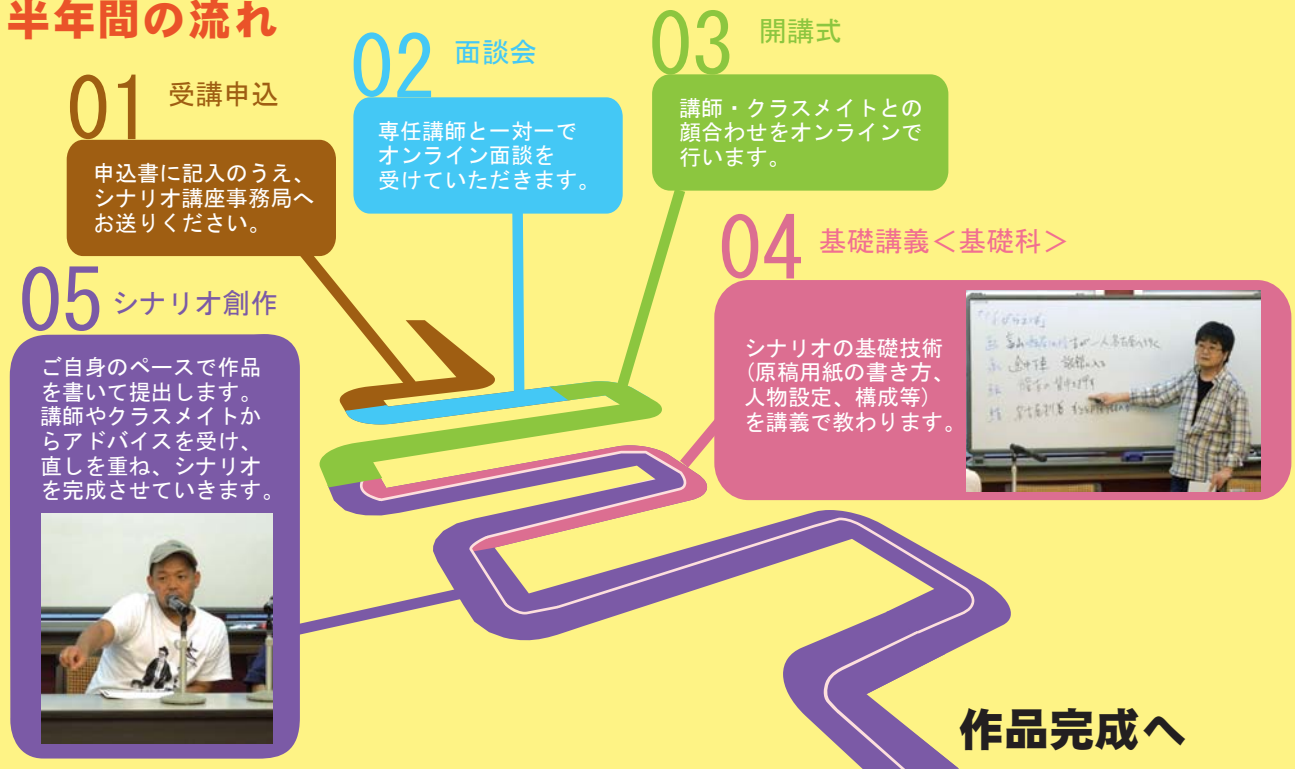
半年間の流れ

01 受講申込

申込書に記入のうえ、シナリオ講座事務局へお送りください。

02 面談会

専任講師と一対一でオンライン面談を受けていただきます。

03 開講式

講師・クラスメイトとの顔合わせをオンラインで行います。

04 基礎講義＜基礎科＞

シナリオの基礎技術（原稿用紙の書き方、人物設定、構成等）を講義で教わります。

05 シナリオ創作

ご自身のペースで作品を書いて提出します。講師やクラスメイトからアドバイスを受け、直しを重ね、シナリオを完成させていきます。

作品完成へ